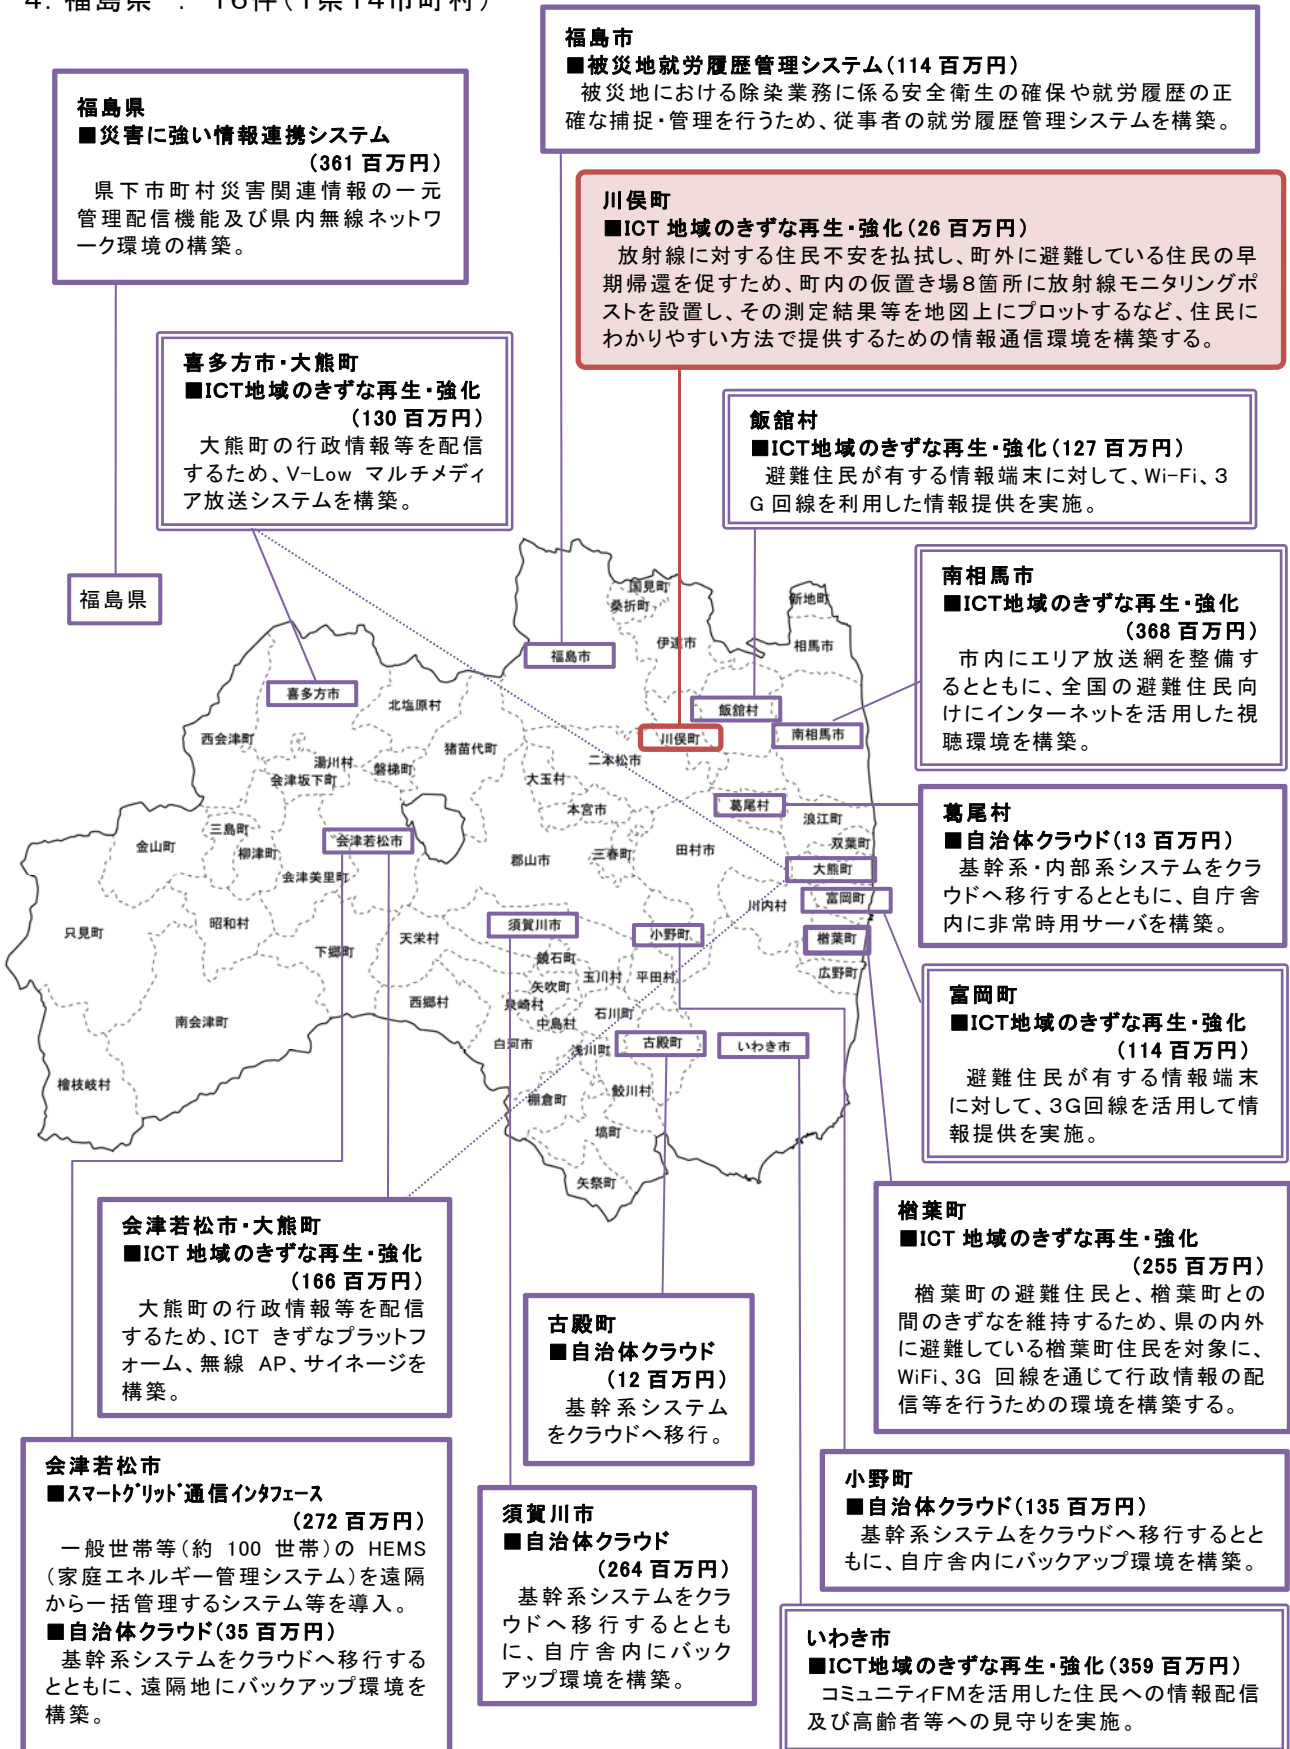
4. 福島県 ： 16件（1県14市町村）

福島市
■被災地就労履歴管理システム（114 百万円）
被災地における除染業務に係る安全衛生の確保や就労履歴の正確な捕捉・管理を行うため、従事者の就労履歴管理システムを構築。

福島県
■災害に強い情報連携システム
（361 百万円）
県下市町村災害関連情報の一元管理配信機能及び県内無線ネットワーク環境の構築。

川俣町
■ICT 地域のきずな再生・強化（26 百万円）
放射線に対する住民不安を払拭し、町外に避難している住民の早期帰還を促すため、町内の仮置き場8箇所に放射線モニタリングポストを設置し、その測定結果等を地図上にプロットするなど、住民にわかりやすい方法で提供するための情報通信環境を構築する。

喜多方市・大熊町
■ICT地域のきずな再生・強化
（130 百万円）
大熊町の行政情報等を配信するため、V-Low マルチメディア放送システムを構築。

飯舘村
■ICT地域のきずな再生・強化（127 百万円）
避難住民が有する情報端末に対して、Wi-Fi、3G 回線を利用した情報提供を実施。

南相馬市
■ICT地域のきずな再生・強化
（368 百万円）
市内にエリア放送網を整備するとともに、全国の避難住民向けにインターネットを活用した視聴環境を構築。

福島県

国見町 桑折町 新地町 伊達市 相馬市 福島市 飯舘村 喜多方市 北塩原村 川俣町 南相馬市 西会津町 猪苗代町 湯川村 磐梯町 会津坂下町 二本松市 大玉村 葛尾村 本宮市 浪江町 三島町 金山町 柳津町 会津若松市 双葉町 三春町 田村市 郡山市 大熊町 会津美里町 富岡町 川内村 只見町 昭和村 須賀川市 小野町 楢葉町 天栄村 下郷町 鏡石町 玉川村 平田村 広野町 矢吹町 泉崎村 西郷村 石川町 中島村 南会津町 白河市 浅川町 古殿町 いわき市 檜枝岐村 棚倉町 鮫川村 塙町 矢祭町

葛尾村
■自治体クラウド（13 百万円）
基幹系・内部系システムをクラウドへ移行するとともに、自庁舎内に非常時用サーバを構築。

富岡町
■ICT地域のきずな再生・強化
（114 百万円）
避難住民が有する情報端末に対して、3G回線を活用して情報提供を実施。

楢葉町
■ICT 地域のきずな再生・強化
（255 百万円）
楢葉町の避難住民と、楢葉町との間のきずなを維持するため、県の内外に避難している楢葉町住民を対象に、WiFi、3G 回線を通じて行政情報の配信等を行うための環境を構築する。

会津若松市・大熊町
■ICT 地域のきずな再生・強化
（166 百万円）
大熊町の行政情報等を配信するため、ICT きずなプラットフォーム、無線 AP、サイネージを構築。

古殿町
■自治体クラウド
（12 百万円）
基幹系システムをクラウドへ移行。

小野町
■自治体クラウド（135 百万円）
基幹系システムをクラウドへ移行するとともに、自庁舎内にバックアップ環境を構築。

会津若松市
■スマートグリッド通信インタフェース
（272 百万円）
一般世帯等（約 100 世帯）の HEMS（家庭エネルギー管理システム）を遠隔から一括管理するシステム等を導入。
■自治体クラウド（35 百万円）
基幹系システムをクラウドへ移行するとともに、遠隔地にバックアップ環境を構築。

須賀川市
■自治体クラウド
（264 百万円）
基幹系システムをクラウドへ移行するとともに、自庁舎内にバックアップ環境を構築。

いわき市
■ICT地域のきずな再生・強化（359 百万円）
コミュニティFMを活用した住民への情報配信及び高齢者等への見守りを実施。